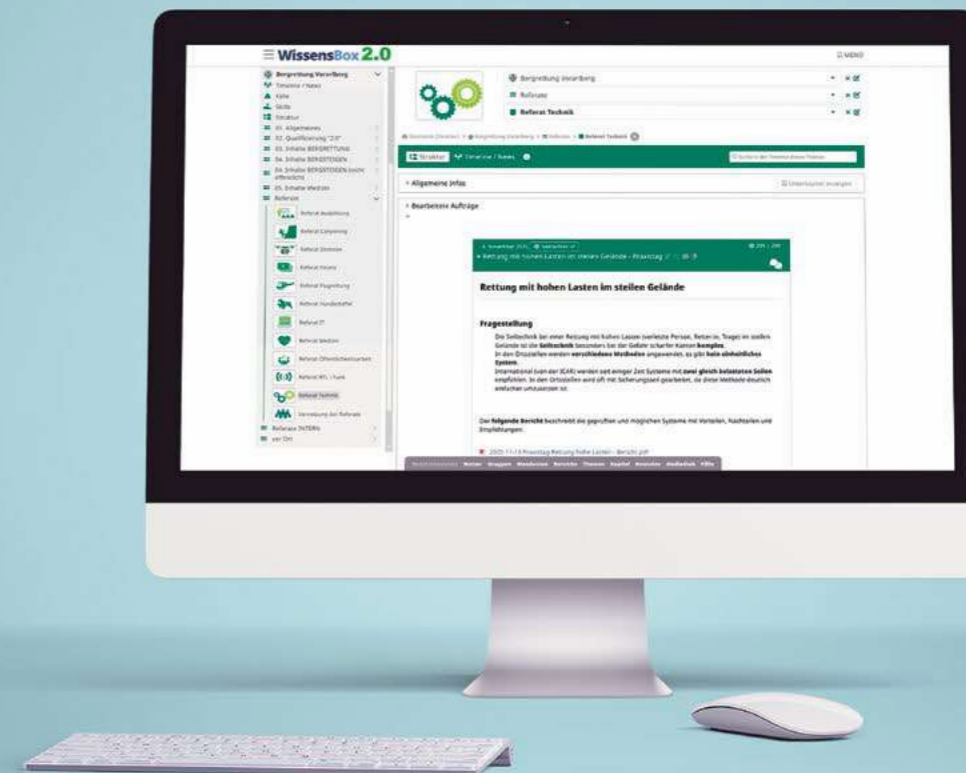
WissensBox 2.0

MENU

Bergrettung Vorarlberg
Timeline / News
Fälle
Skills
Struktur
01. Allgemeines
02. Qualifizierung "2.0"
03. Inhalte BERGRETTUNG
04. Inhalte BERGSTEIGEN
04. Inhalte BERGSTEIGEN (nicht öffentlich)
05. Inhalte Medizin
Referate
Referat Ausbildung
Referat Canyoning
Referat Einsätze
Referat Finanz
Referat Flugrettung
Referat Hundestaffel
Referat IT
Referat Medizin
Referat Öffentlichkeitsarbeit
Referat NTL / Funk
Referat Technik
Verwaltung der Referate
Referate INTERN
vor Ort

Bergrettung Vorarlberg
Referate
Referat Technik

Struktur
Timeline / News

Allgemeine Infos
Unterkapitel anzeigen

Bearbeitete Aufträge

Rettung mit hohen Lasten im steilen Gelände - Praxistag

Rettung mit hohen Lasten im steilen Gelände

Fragestellung

Die Seiltechnik bei einer Rettung mit hohen Lasten (verletzte Person, Retter:in, Trage) im steilen Gelände ist die Seiltechnik besonders bei der Gefahr scharfer Kanten komplex.
In den Ortsstellen werden verschiedene Methoden angewendet, es gibt kein einheitliches System.
International (von der ICAR) werden seit einiger Zeit Systeme mit zwei gleich belasteten Seilen empfohlen. In den Ortsstellen wird oft mit Sicherungsseil gearbeitet, da diese Methode deutlich einfacher umzusetzen ist.

Der folgende Bericht beschreibt die geprüften und möglichen Systeme mit Vorteilen, Nachteilen und Empfehlungen.

Praxistag Rettung hohe Lasten - Bericht.pdf

Notizen Gruppen Mindmaps Berichte Themen Kapitel Aktivitäten Mediathek Fälle